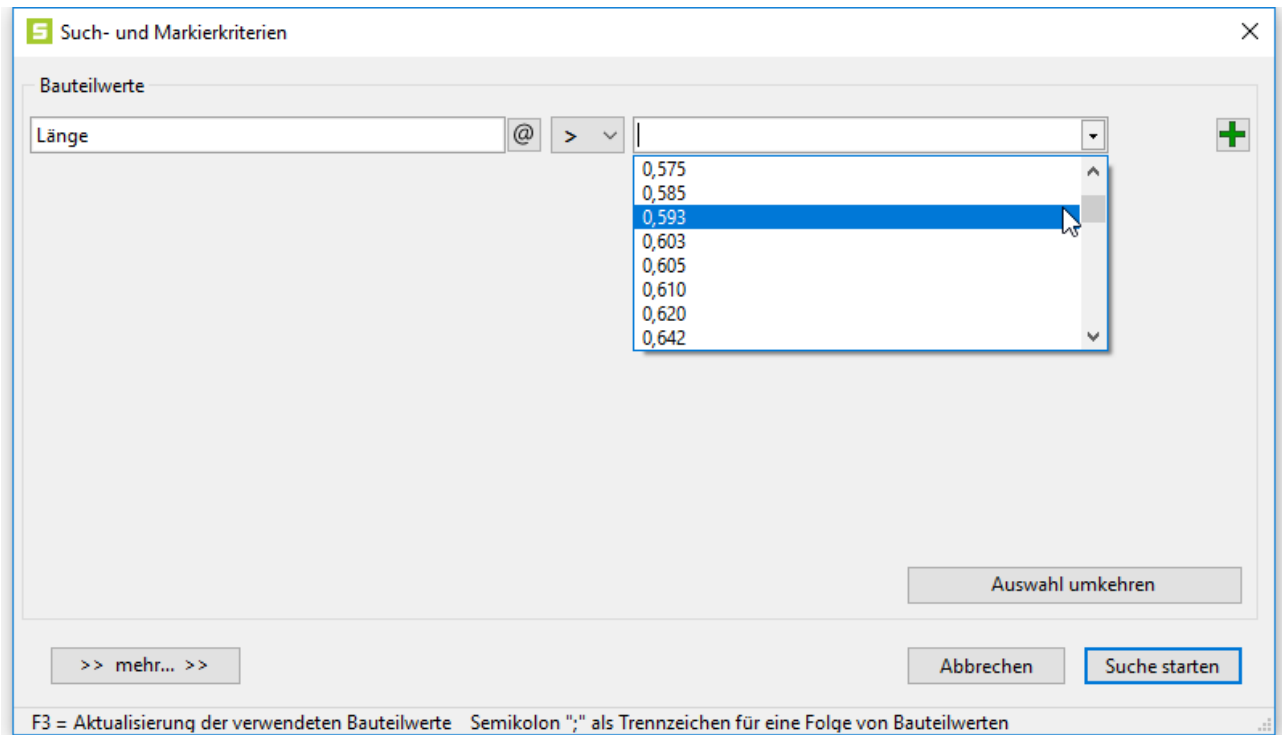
S Such- und Markierkriterien

Bauteilwerte

Länge

@

>

0,575
0,585
0,593
0,603
0,605
0,610
0,620
0,642

Auswahl umkehren

>> mehr... >>

Abbrechen

Suche starten

F3 = Aktualisierung der verwendeten Bauteilwerte   Semikolon ";" als Trennzeichen für eine Folge von Bauteilwerten